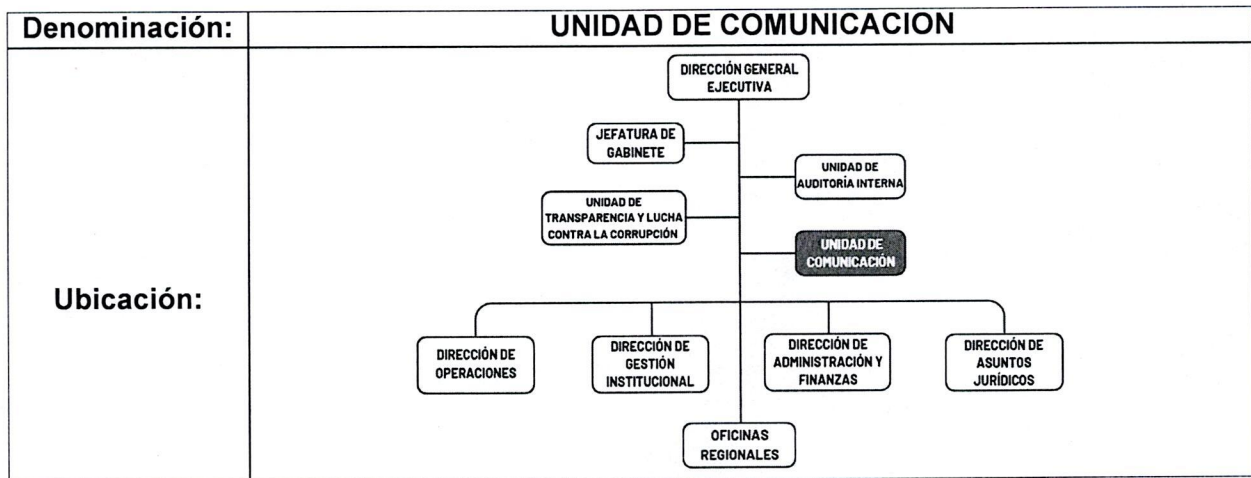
| Denominación: | UNIDAD DE COMUNICACION |
|---|---|
| Ubicación: | DIRECCIÓN GENERAL EJECUTIVA<br>JEFATURA DE GABINETE<br>UNIDAD DE AUDITORÍA INTERNA<br>UNIDAD DE TRANSPARENCIA Y LUCHA CONTRA LA CORRUPCIÓN<br>UNIDAD DE COMUNICACIÓN<br>DIRECCIÓN DE OPERACIONES<br>DIRECCIÓN DE GESTIÓN INSTITUCIONAL<br>DIRECCIÓN DE ADMINISTRACIÓN Y FINANZAS<br>DIRECCIÓN DE ASUNTOS JURÍDICOS<br>OFICINAS REGIONALES |